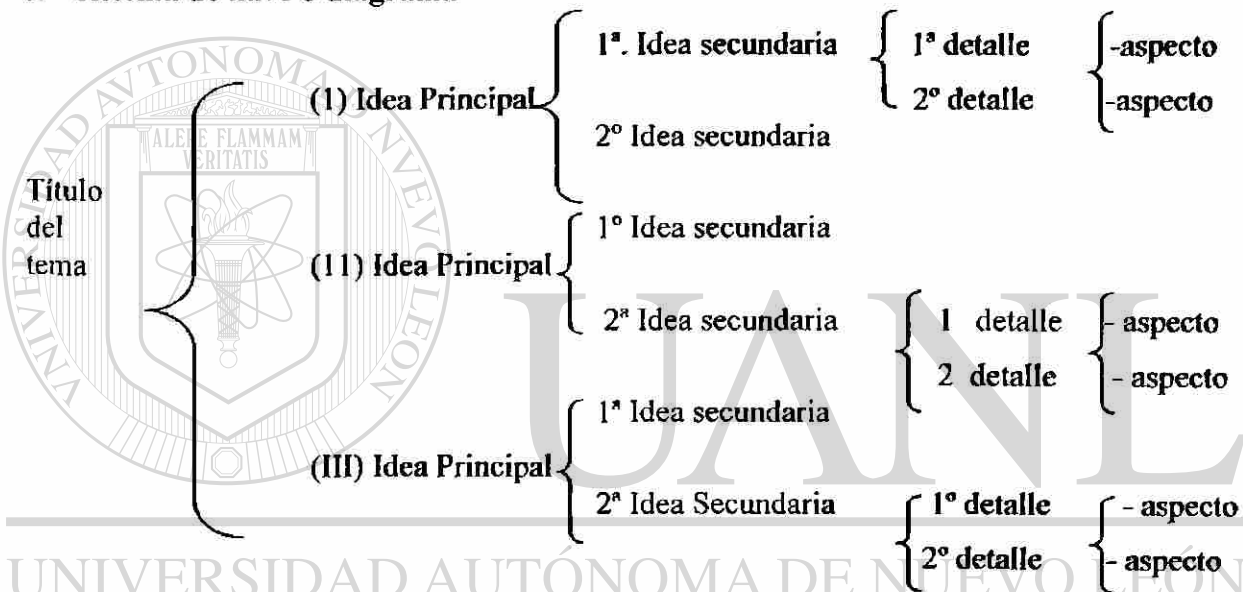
Titulo del tema

(1) Idea Principal
1ª. Idea secundaria
1ª detalle -aspecto
2º detalle -aspecto
2º Idea secundaria

(11) Idea Principal
1º Idea secundaria
2ª Idea secundaria
1 detalle - aspecto
2 detalle - aspecto

(III) Idea Principal
1ª Idea secundaria
2ª Idea Secundaria
1º detalle - aspecto
2º detalle - aspecto

ALERE FLAMMAM VERITATIS
UNIVERSIDAD AUTÓNOMA DE NUEVO LEÓN
UANL